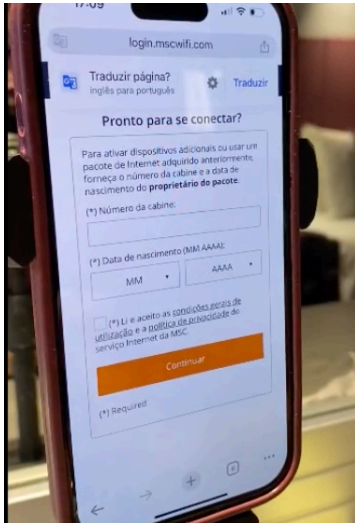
17:09

login.mscwifi.com

Traduzir página?
inglês para português

Traduzir

Pronto para se conectar?

Para ativar dispositivos adicionais ou usar um pacote de Internet adquirido anteriormente, forneça o número da cabine e a data de nascimento do proprietário do pacote.

(*) Número da cabine:

(*) Data de nascimento (MM AAAA):

MM

AAAA

(*) Li e aceito as condições gerais de utilização e a política de privacidade do serviço Internet da MSC.

Continuar

(*) Required